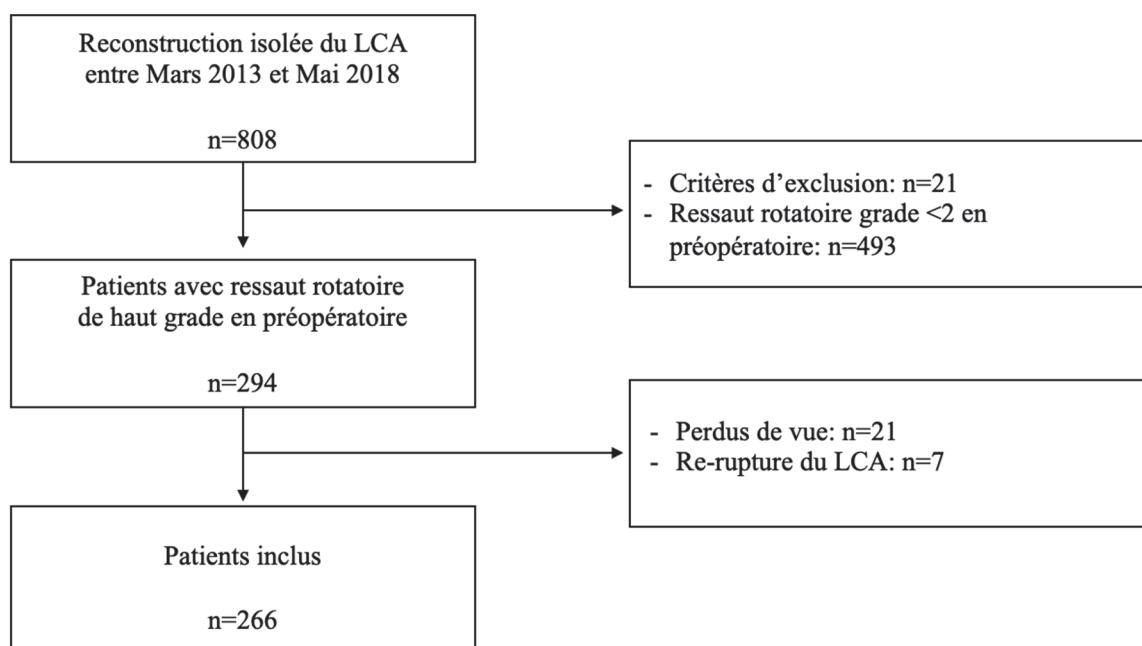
Reconstruction isolée du LCA entre Mars 2013 et Mai 2018

n=808

- Critères d'exclusion: n=21
- Ressaut rotatoire grade <2 en préopératoire: n=493

Patients avec ressaut rotatoire de haut grade en préopératoire

n=294

- Perdus de vue: n=21
- Re-rupture du LCA: n=7

Patients inclus

n=266